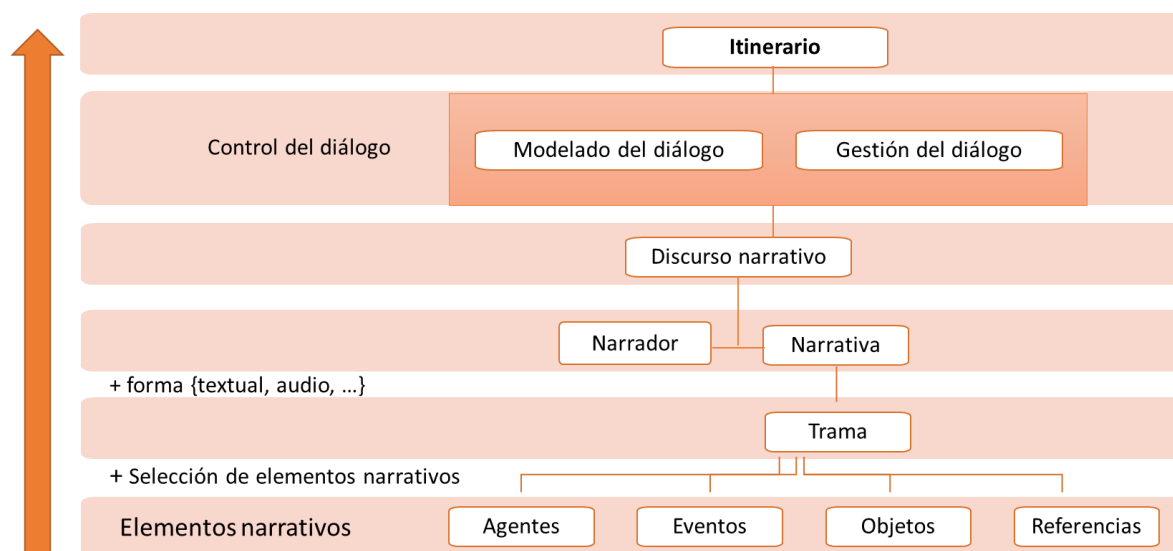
Itinerario

Control del diálogo

Modelado del diálogo

Gestión del diálogo

Discurso narrativo

Narrador

Narrativa

+ forma {textual, audio, ...}

Trama

+ Selección de elementos narrativos

Elementos narrativos

Agentes

Eventos

Objetos

Referencias